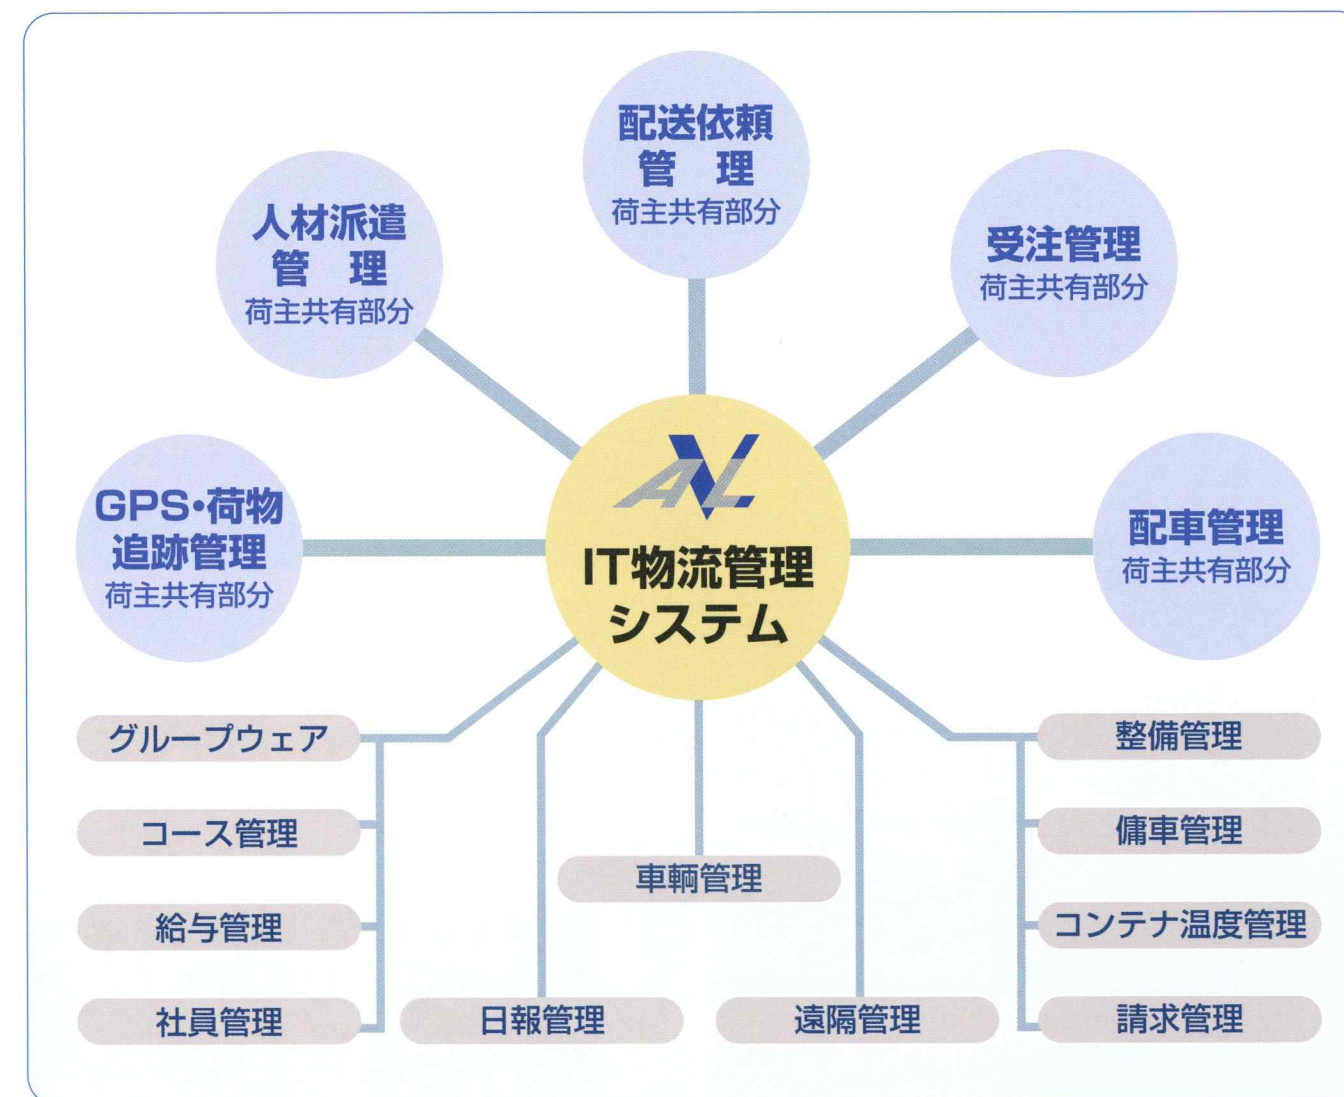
配送依頼
管　理
荷主共有部分

人材派遣
管　理
荷主共有部分

受注管理
荷主共有部分

GPS•荷物追跡管理
荷主共有部分

ANL
IT物流管理システム

配車管理
荷主共有部分

グループウェア

コース管理

給与管理

社員管理

車輌管理

日報管理

遠隔管理

整備管理

傭車管理

コンテナ温度管理

請求管理